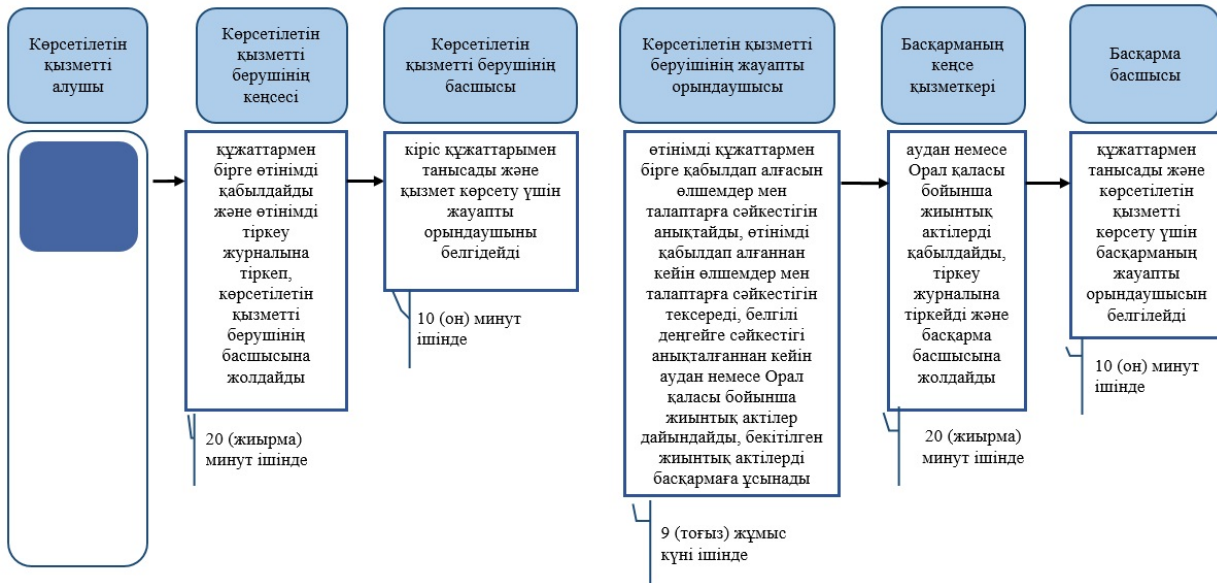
Көрсетілетін қызметті алушы

Көрсетілетін қызметті берушінің кеңсесі

Көрсетілетін қызметті берушінің басшысы

Көрсетілетін қызметті беруішнің жауапты орындаушысы

Басқарманың кеңсе қызметкері

Басқарма басшысы

құжаттармен бірге өтінімді қабылдайды және өтінімді тіркеу журналына тіркеп, көрсетілетін қызметті берушінің басшысына жолдайды

20 (жиырма) минут ішінде

кіріс құжаттарымен танысады және қызмет көрсету үшін жауапты орындаушыны белгідейді

10 (он) минут ішінде

өтінімді құжаттармен бірге қабылдап алғасын өлшемдер мен талаптарға сәйкестігін анықтайды, өтінімді қабылдап алғаннан кейін өлшемдер мен талаптарға сәйкестігін тексереді, белгілі деңгейге сәйкестігі анықталғаннан кейін аудан немесе Орал қаласы бойынша жиынтық актілер дайындайды, бекітілген жиынтық актілерді басқармаға ұсынады

9 (тоғыз) жұмыс күні ішінде

аудан немесе Орал қаласы бойынша жиынтық актілерді қабылдайды, тіркеу журналына тіркейді және басқарма басшысына жолдайды

20 (жиырма) минут ішінде

құжаттармен танысады және көрсетілетін қызметті көрсету үшін басқарманың жауапты орындаушысын белгілейді

10 (он) минут ішінде